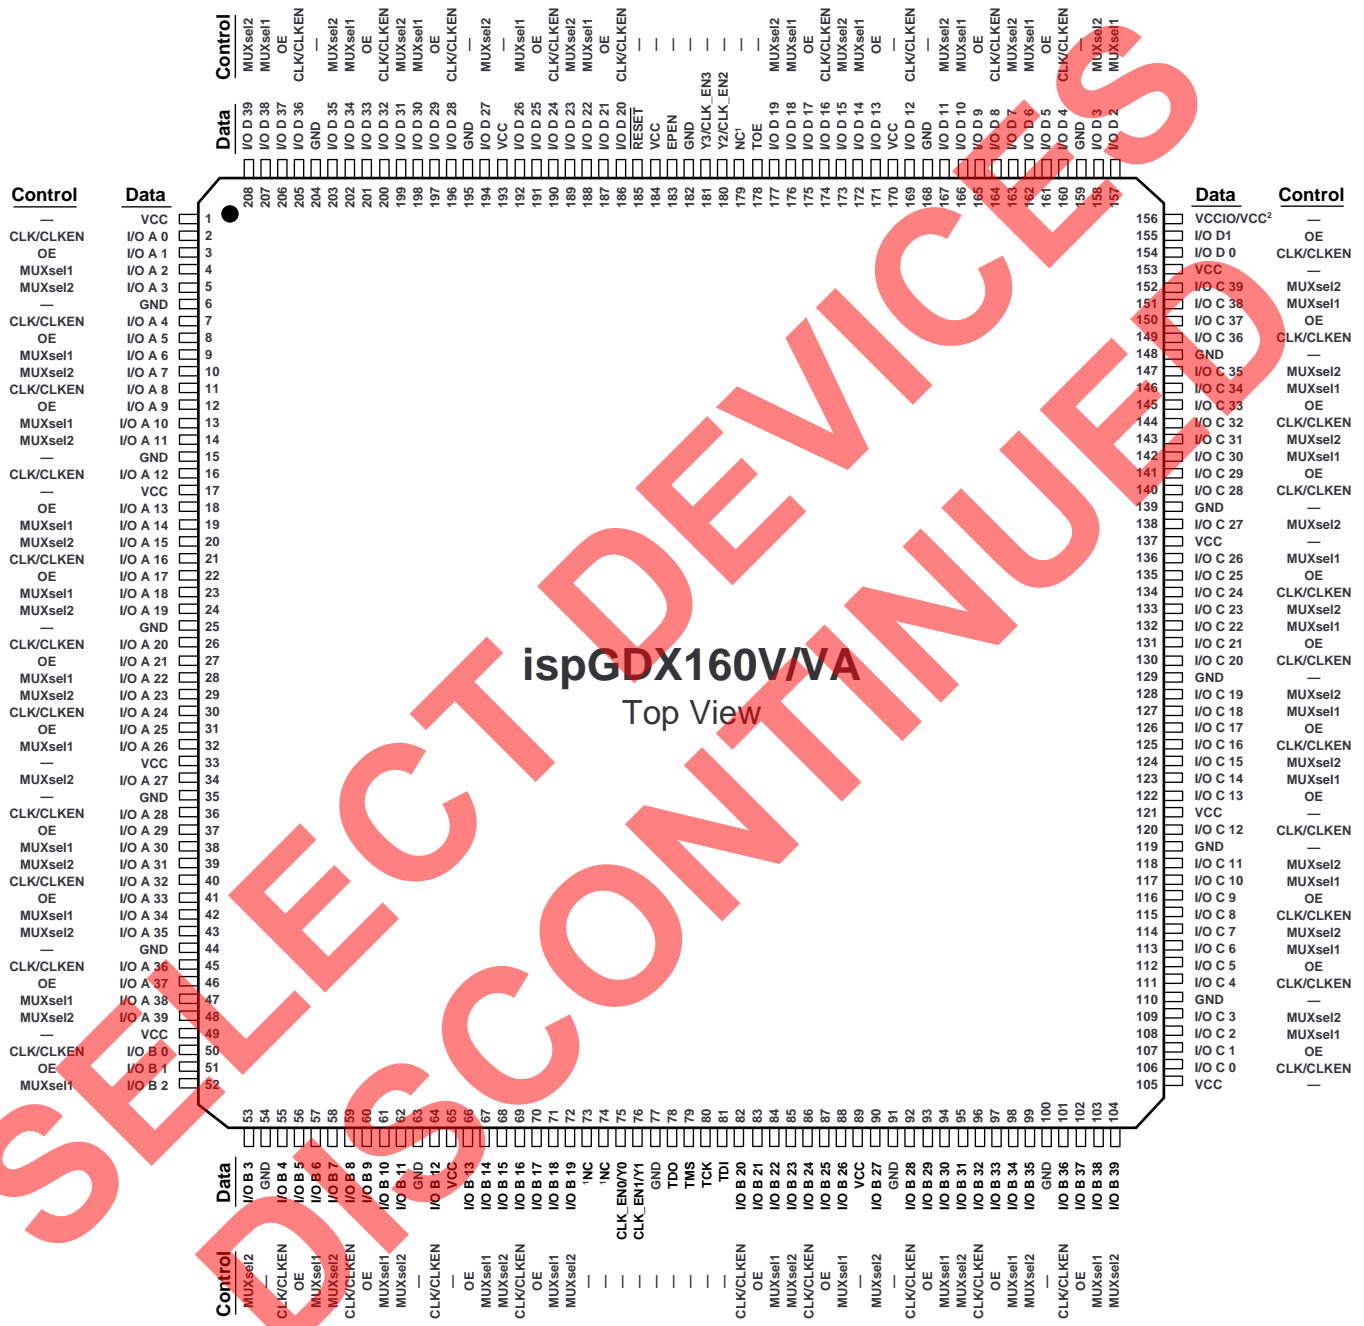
ispGDX160V/VA
Top View

SELECT DEVICES DISCONTINUED

| Control | Data | Pin |
|---|---|---|
| — | VCC | 1 |
| CLK/CLKEN | I/O A 0 | 2 |
| OE | I/O A 1 | 3 |
| MUXsel1 | I/O A 2 | 4 |
| MUXsel2 | I/O A 3 | 5 |
| — | GND | 6 |
| CLK/CLKEN | I/O A 4 | 7 |
| OE | I/O A 5 | 8 |
| MUXsel1 | I/O A 6 | 9 |
| MUXsel2 | I/O A 7 | 10 |
| CLK/CLKEN | I/O A 8 | 11 |
| OE | I/O A 9 | 12 |
| MUXsel1 | I/O A 10 | 13 |
| MUXsel2 | I/O A 11 | 14 |
| — | GND | 15 |
| CLK/CLKEN | I/O A 12 | 16 |
| — | VCC | 17 |
| OE | I/O A 13 | 18 |
| MUXsel1 | I/O A 14 | 19 |
| MUXsel2 | I/O A 15 | 20 |
| CLK/CLKEN | I/O A 16 | 21 |
| OE | I/O A 17 | 22 |
| MUXsel1 | I/O A 18 | 23 |
| MUXsel2 | I/O A 19 | 24 |
| — | GND | 25 |
| CLK/CLKEN | I/O A 20 | 26 |
| OE | I/O A 21 | 27 |
| MUXsel1 | I/O A 22 | 28 |
| MUXsel2 | I/O A 23 | 29 |
| CLK/CLKEN | I/O A 24 | 30 |
| OE | I/O A 25 | 31 |
| MUXsel1 | I/O A 26 | 32 |
| — | VCC | 33 |
| MUXsel2 | I/O A 27 | 34 |
| — | GND | 35 |
| CLK/CLKEN | I/O A 28 | 36 |
| OE | I/O A 29 | 37 |
| MUXsel1 | I/O A 30 | 38 |
| MUXsel2 | I/O A 31 | 39 |
| CLK/CLKEN | I/O A 32 | 40 |
| OE | I/O A 33 | 41 |
| MUXsel1 | I/O A 34 | 42 |
| MUXsel2 | I/O A 35 | 43 |
| — | GND | 44 |
| CLK/CLKEN | I/O A 36 | 45 |
| OE | I/O A 37 | 46 |
| MUXsel1 | I/O A 38 | 47 |
| MUXsel2 | I/O A 39 | 48 |
| — | VCC | 49 |
| CLK/CLKEN | I/O B 0 | 50 |
| OE | I/O B 1 | 51 |
| MUXsel1 | I/O B 2 | 52 |

| Pin | Data | Control |
|---|---|---|
| 53 | I/O B 3 | MUXsel2 |
| 54 | GND | — |
| 55 | I/O B 4 | CLK/CLKEN |
| 56 | I/O B 5 | OE |
| 57 | I/O B 6 | MUXsel1 |
| 58 | I/O B 7 | MUXsel2 |
| 59 | I/O B 8 | CLK/CLKEN |
| 60 | I/O B 9 | OE |
| 61 | I/O B 10 | MUXsel1 |
| 62 | I/O B 11 | MUXsel2 |
| 63 | GND | — |
| 64 | I/O B 12 | CLK/CLKEN |
| 65 | VCC | — |
| 66 | I/O B 13 | OE |
| 67 | I/O B 14 | MUXsel1 |
| 68 | I/O B 15 | MUXsel2 |
| 69 | I/O B 16 | CLK/CLKEN |
| 70 | I/O B 17 | OE |
| 71 | I/O B 18 | MUXsel1 |
| 72 | I/O B 19 | MUXsel2 |
| 73 | ¹NC | — |
| 74 | ¹NC | — |
| 75 | CLK_EN0/Y0 | — |
| 76 | CLK_EN1/Y1 | — |
| 77 | GND | — |
| 78 | TDO | — |
| 79 | TMS | — |
| 80 | TCK | — |
| 81 | TDI | — |
| 82 | I/O B 20 | CLK/CLKEN |
| 83 | I/O B 21 | OE |
| 84 | I/O B 22 | MUXsel1 |
| 85 | I/O B 23 | MUXsel2 |
| 86 | I/O B 24 | CLK/CLKEN |
| 87 | I/O B 25 | OE |
| 88 | I/O B 26 | MUXsel1 |
| 89 | VCC | — |
| 90 | I/O B 27 | MUXsel2 |
| 91 | GND | — |
| 92 | I/O B 28 | CLK/CLKEN |
| 93 | I/O B 29 | OE |
| 94 | I/O B 30 | MUXsel1 |
| 95 | I/O B 31 | MUXsel2 |
| 96 | I/O B 32 | CLK/CLKEN |
| 97 | I/O B 33 | OE |
| 98 | I/O B 34 | MUXsel1 |
| 99 | I/O B 35 | MUXsel2 |
| 100 | GND | — |
| 101 | I/O B 36 | CLK/CLKEN |
| 102 | I/O B 37 | OE |
| 103 | I/O B 38 | MUXsel1 |
| 104 | I/O B 39 | MUXsel2 |

| Pin | Data | Control |
|---|---|---|
| 156 | VCCIO/VCC² | — |
| 155 | I/O D1 | OE |
| 154 | I/O D 0 | CLK/CLKEN |
| 153 | VCC | — |
| 152 | I/O C 39 | MUXsel2 |
| 151 | I/O C 38 | MUXsel1 |
| 150 | I/O C 37 | OE |
| 149 | I/O C 36 | CLK/CLKEN |
| 148 | GND | — |
| 147 | I/O C 35 | MUXsel2 |
| 146 | I/O C 34 | MUXsel1 |
| 145 | I/O C 33 | OE |
| 144 | I/O C 32 | CLK/CLKEN |
| 143 | I/O C 31 | MUXsel2 |
| 142 | I/O C 30 | MUXsel1 |
| 141 | I/O C 29 | OE |
| 140 | I/O C 28 | CLK/CLKEN |
| 139 | GND | — |
| 138 | I/O C 27 | MUXsel2 |
| 137 | VCC | — |
| 136 | I/O C 26 | MUXsel1 |
| 135 | I/O C 25 | OE |
| 134 | I/O C 24 | CLK/CLKEN |
| 133 | I/O C 23 | MUXsel2 |
| 132 | I/O C 22 | MUXsel1 |
| 131 | I/O C 21 | OE |
| 130 | I/O C 20 | CLK/CLKEN |
| 129 | GND | — |
| 128 | I/O C 19 | MUXsel2 |
| 127 | I/O C 18 | MUXsel1 |
| 126 | I/O C 17 | OE |
| 125 | I/O C 16 | CLK/CLKEN |
| 124 | I/O C 15 | MUXsel2 |
| 123 | I/O C 14 | MUXsel1 |
| 122 | I/O C 13 | OE |
| 121 | VCC | — |
| 120 | I/O C 12 | CLK/CLKEN |
| 119 | GND | — |
| 118 | I/O C 11 | MUXsel2 |
| 117 | I/O C 10 | MUXsel1 |
| 116 | I/O C 9 | OE |
| 115 | I/O C 8 | CLK/CLKEN |
| 114 | I/O C 7 | MUXsel2 |
| 113 | I/O C 6 | MUXsel1 |
| 112 | I/O C 5 | OE |
| 111 | I/O C 4 | CLK/CLKEN |
| 110 | GND | — |
| 109 | I/O C 3 | MUXsel2 |
| 108 | I/O C 2 | MUXsel1 |
| 107 | I/O C 1 | OE |
| 106 | I/O C 0 | CLK/CLKEN |
| 105 | VCC | — |

| Pin | Data | Control |
|---|---|---|
| 208 | I/O D 39 | MUXsel2 |
| 207 | I/O D 38 | MUXsel1 |
| 206 | I/O D 37 | OE |
| 205 | I/O D 36 | CLK/CLKEN |
| 204 | GND | — |
| 203 | I/O D 35 | MUXsel2 |
| 202 | I/O D 34 | MUXsel1 |
| 201 | I/O D 33 | OE |
| 200 | I/O D 32 | CLK/CLKEN |
| 199 | I/O D 31 | MUXsel2 |
| 198 | I/O D 30 | MUXsel1 |
| 197 | I/O D 29 | OE |
| 196 | I/O D 28 | CLK/CLKEN |
| 195 | GND | — |
| 194 | I/O D 27 | MUXsel2 |
| 193 | VCC | — |
| 192 | I/O D 26 | MUXsel1 |
| 191 | I/O D 25 | OE |
| 190 | I/O D 24 | CLK/CLKEN |
| 189 | I/O D 23 | MUXsel2 |
| 188 | I/O D 22 | MUXsel1 |
| 187 | I/O D 21 | OE |
| 186 | I/O D 20 | CLK/CLKEN |
| 185 | RESET | — |
| 184 | VCC | — |
| 183 | EPEN | — |
| 182 | GND | — |
| 181 | Y3/CLK_EN3 | — |
| 180 | Y2/CLK_EN2 | — |
| 179 | NC¹ | — |
| 178 | TOE | — |
| 177 | I/O D 19 | MUXsel2 |
| 176 | I/O D 18 | MUXsel1 |
| 175 | I/O D 17 | OE |
| 174 | I/O D 16 | CLK/CLKEN |
| 173 | I/O D 15 | MUXsel2 |
| 172 | I/O D 14 | MUXsel1 |
| 171 | I/O D 13 | OE |
| 170 | VCC | — |
| 169 | I/O D 12 | CLK/CLKEN |
| 168 | GND | — |
| 167 | I/O D 11 | MUXsel2 |
| 166 | I/O D 10 | MUXsel1 |
| 165 | I/O D 9 | OE |
| 164 | I/O D 8 | CLK/CLKEN |
| 163 | I/O D 7 | MUXsel2 |
| 162 | I/O D 6 | MUXsel1 |
| 161 | I/O D 5 | OE |
| 160 | I/O D 4 | CLK/CLKEN |
| 159 | GND | — |
| 158 | I/O D 3 | MUXsel2 |
| 157 | I/O D 2 | MUXsel1 |